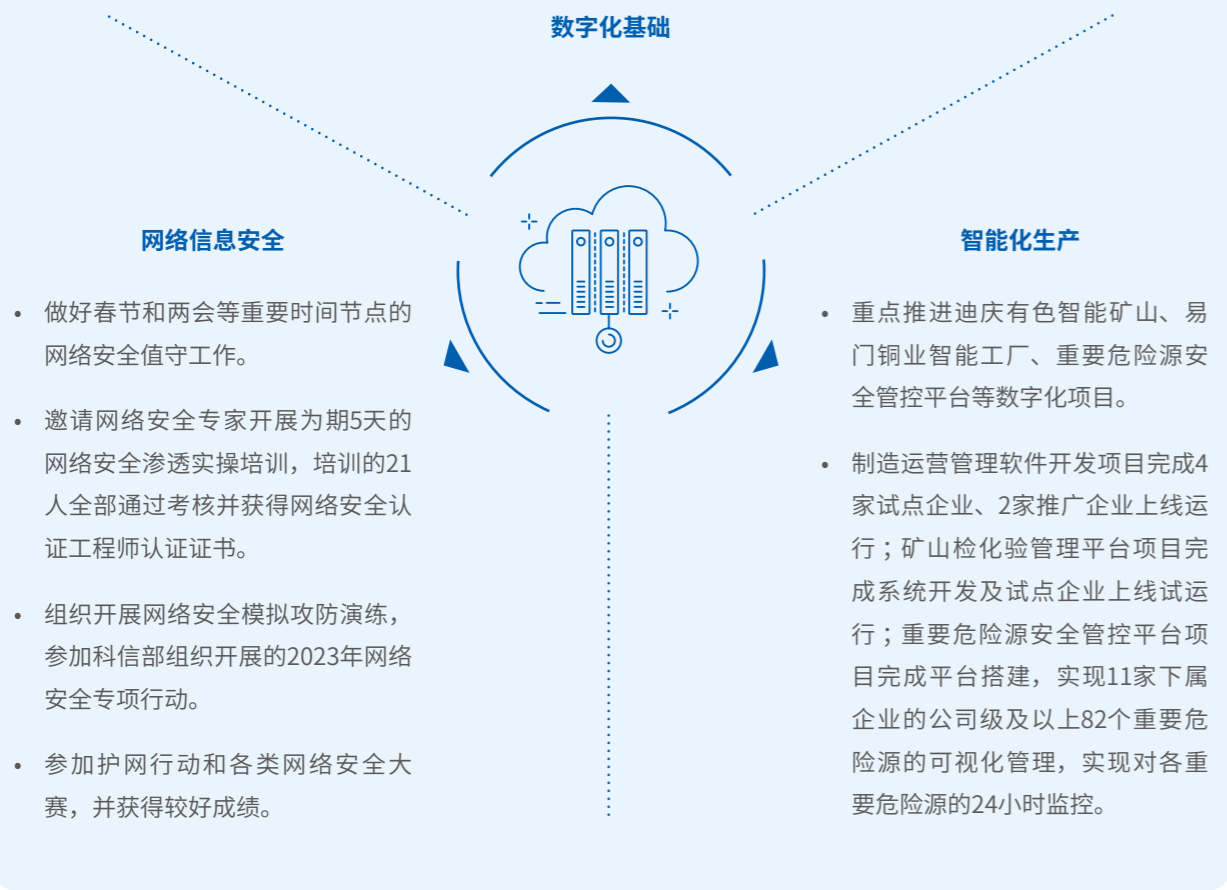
数字化基础

网络信息安全

• 做好春节和两会等重要时间节点的网络安全值守工作。

• 邀请网络安全专家开展为期5天的网络安全渗透实操培训，培训的21人全部通过考核并获得网络安全认证工程师认证证书。

• 组织开展网络安全模拟攻防演练，参加科信部组织开展的2023年网络安全专项行动。

• 参加护网行动和各类网络安全大赛，并获得较好成绩。

智能化生产

• 重点推进迪庆有色智能矿山、易门铜业智能工厂、重要危险源安全管控平台等数字化项目。

• 制造运营管理软件开发项目完成4家试点企业、2家推广企业上线运行；矿山检化验管理平台项目完成系统开发及试点企业上线试运行；重要危险源安全管控平台项目完成平台搭建，实现11家下属企业的公司级及以上82个重要危险源的可视化管理，实现对各重要危险源的24小时监控。